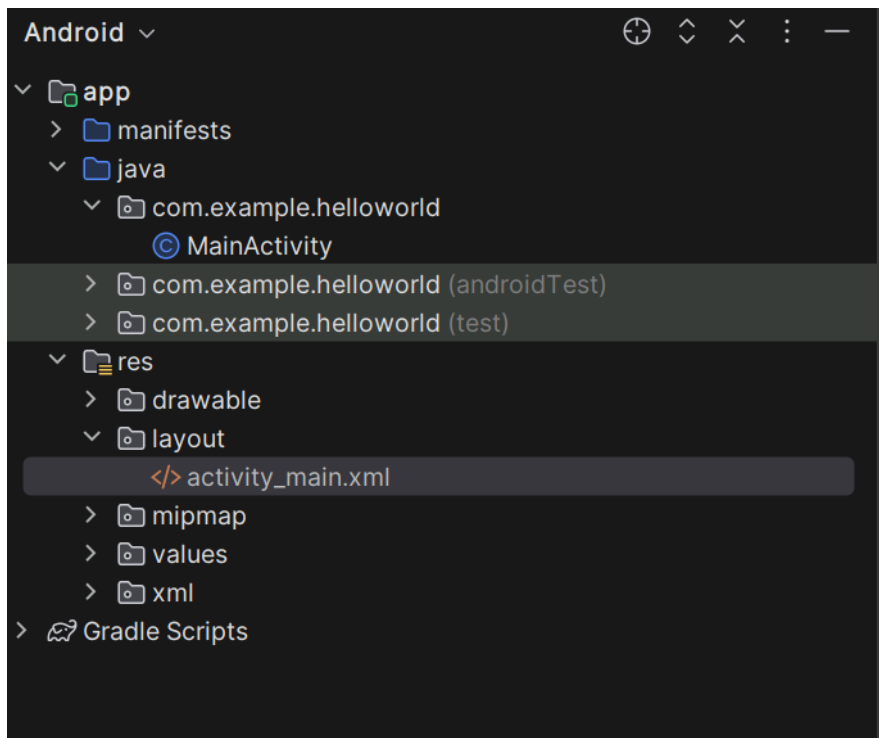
Android

app
manifests
java
com.example.helloworld
MainActivity
com.example.helloworld (androidTest)
com.example.helloworld (test)
res
drawable
layout
activity_main.xml
mipmap
values
xml
Gradle Scripts